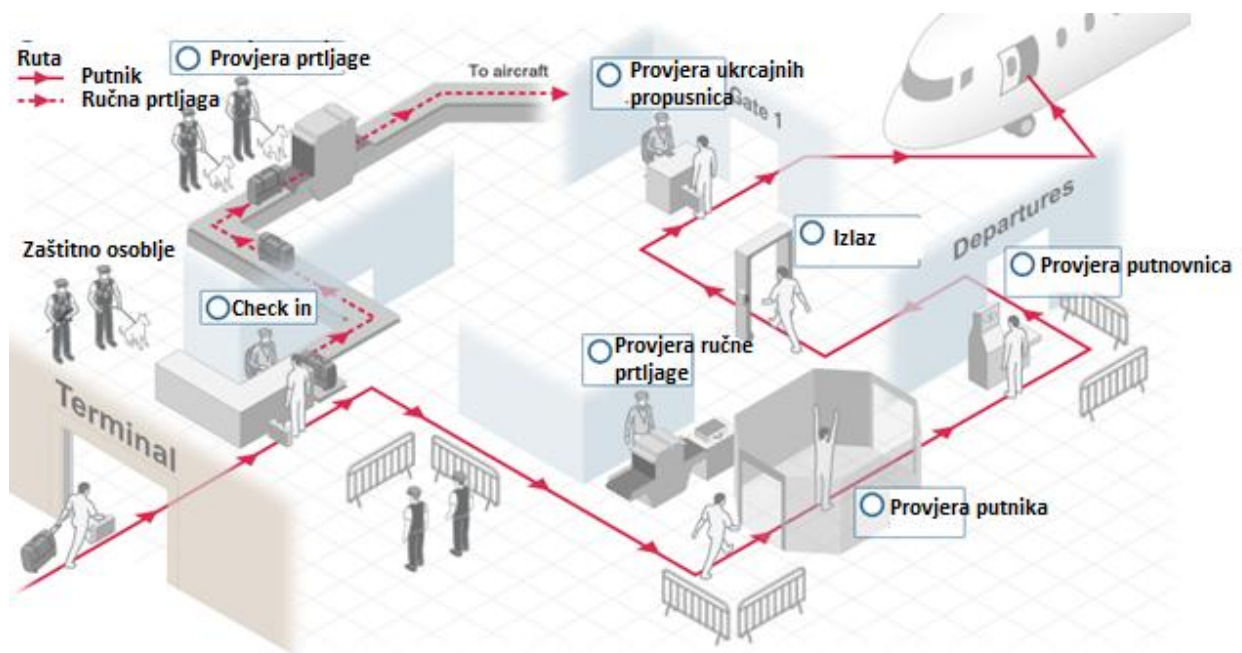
Ruta
Putnik
Ručna prtljaga

Provjera prtljage

To aircraft

Provjera ukrcajnih propusnica

Gate 1

Departures

Izlaz

Provjera putnovnica

Zaštitno osoblje

Check in

Provjera ručne prtljage

Terminal

Provjera putnika